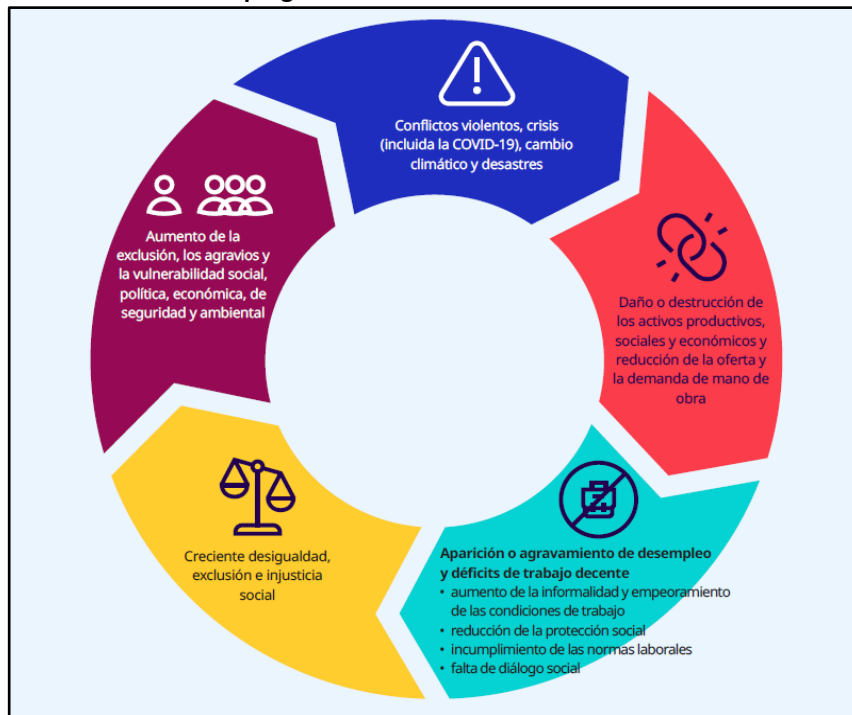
Conflictos violentos, crisis (incluida la COVID-19), cambio climático y desastres

Daño o destrucción de los activos productivos, sociales y económicos y reducción de la oferta y la demanda de mano de obra

**Aparición o agravamiento de desempleo y déficits de trabajo decente**
- aumento de la informalidad y empeoramiento de las condiciones de trabajo
- reducción de la protección social
- incumplimiento de las normas laborales
- falta de diálogo social

Creciente desigualdad, exclusión e injusticia social

Aumento de la exclusión, los agravios y la vulnerabilidad social, política, económica, de seguridad y ambiental